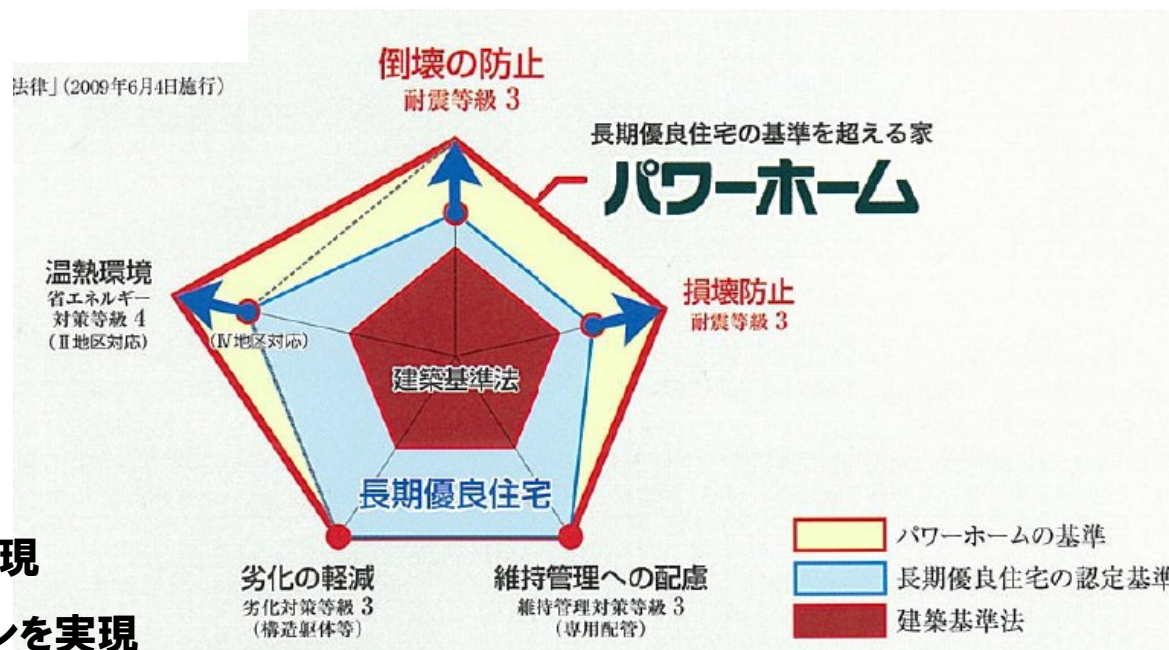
法律」(2009年6月4日施行)

倒壊の防止
耐震等級 3

長期優良住宅の基準を超える家
パワーホーム

温熱環境
省エネルギー対策等級 4
(Ⅱ地区対応)

(Ⅳ地区対応)

損壊防止
耐震等級 3

建築基準法

長期優良住宅

現

ンを実現

劣化の軽減
劣化対策等級 3
(構造躯体等)

維持管理への配慮
維持管理対策等級 3
(専用配管)

パワーホームの基準
長期優良住宅の認定基準
建築基準法